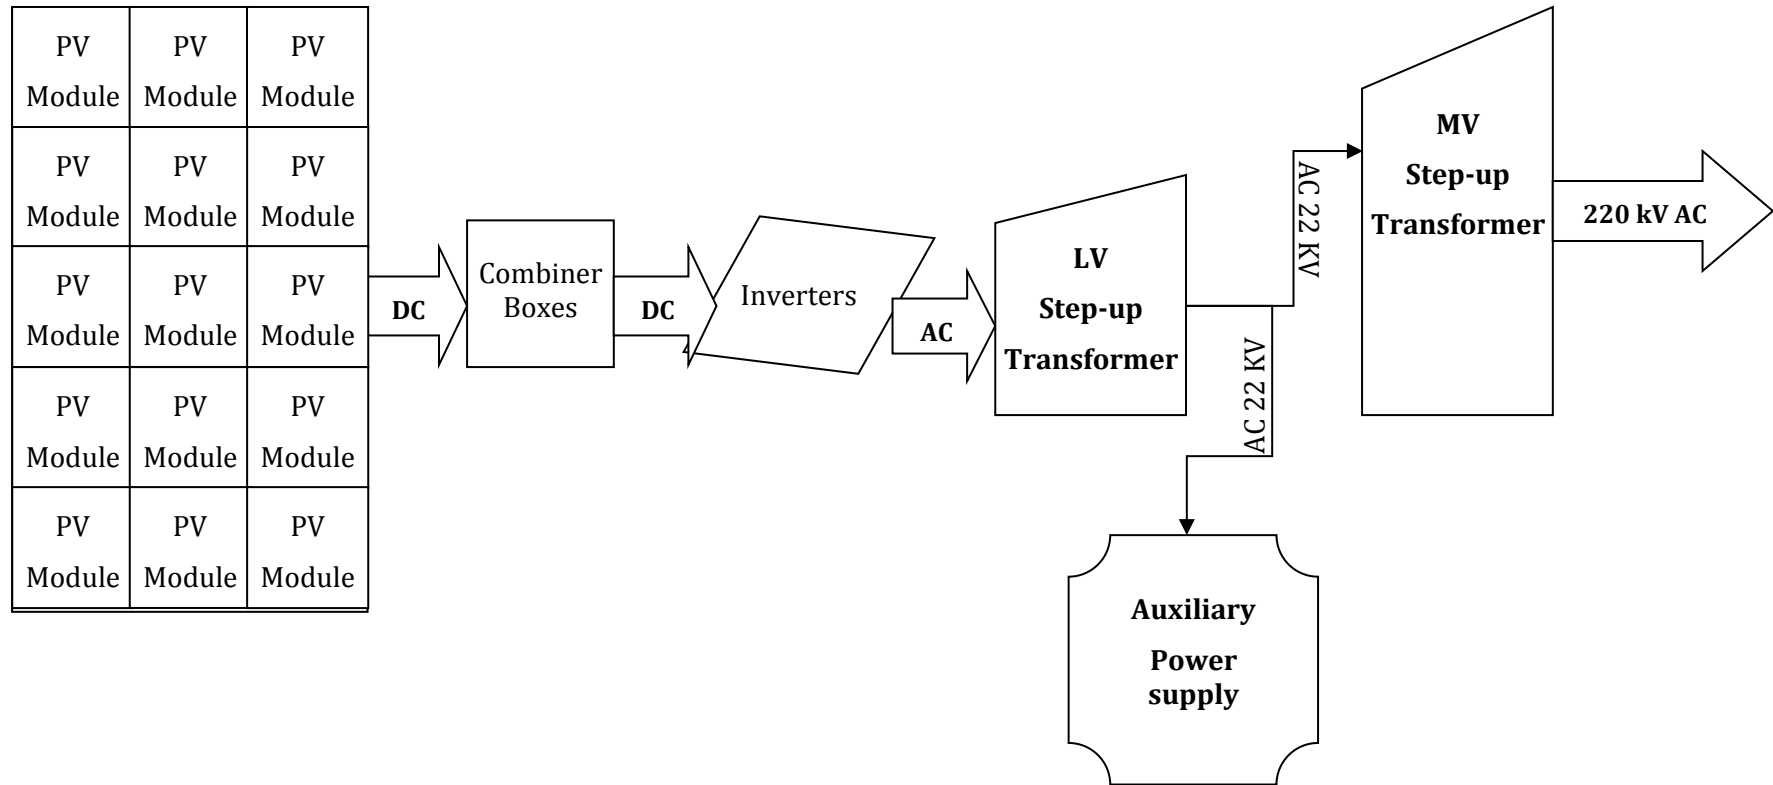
| PV Module | PV Module | PV Module |
|---|---|---|
| PV Module | PV Module | PV Module |
| PV Module | PV Module | PV Module |
| PV Module | PV Module | PV Module |
| PV Module | PV Module | PV Module |

DC

Combiner Boxes

DC

Inverters

AC

LV Step-up Transformer

AC 22 KV

AC 22 KV

MV Step-up Transformer

220 kV AC

Auxiliary Power supply